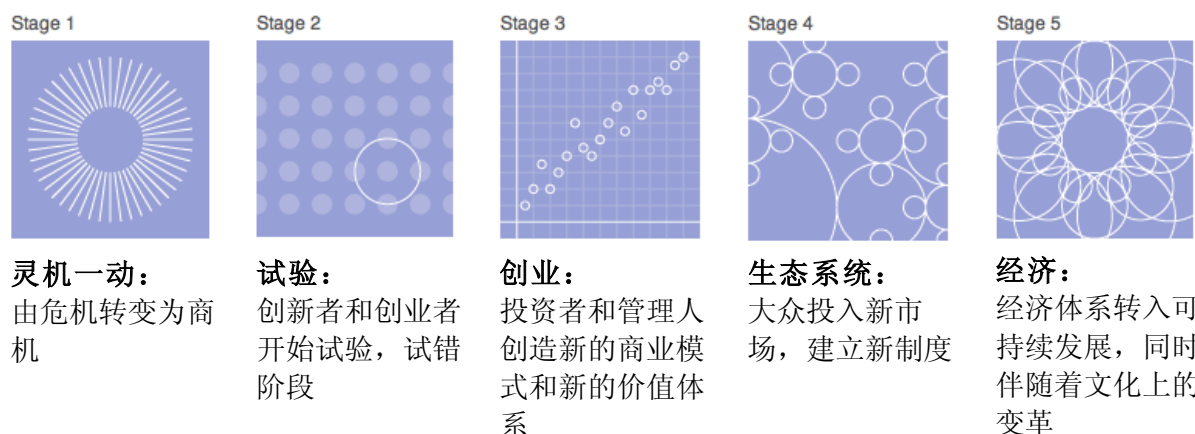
Stage 1

灵机一动：
由危机转变为商机

Stage 2

试验：
创新者和创业者开始试验，试错阶段

Stage 3

创业：
投资者和管理人创造新的商业模式和新的价值体系

Stage 4

生态系统：
大众投入新市场，建立新制度

Stage 5

经济：
经济体系转入可持续发展，同时伴随着文化上的变革